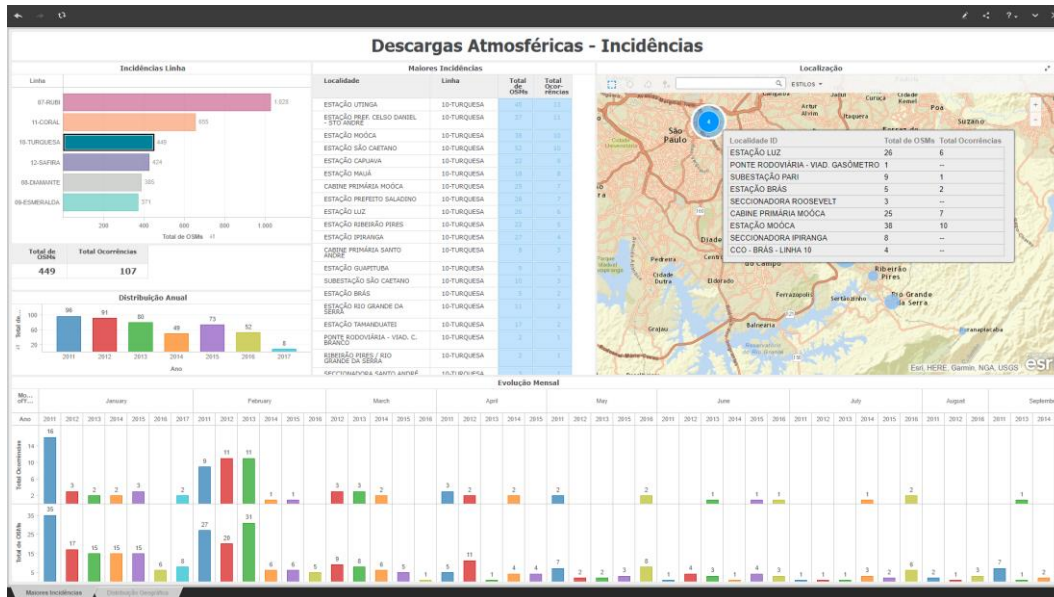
Descargas Atmosféricas - Incidências

Incidências Linha

Linha

07-RUBI 1.020
11-CORAL 655
10-TURQUESA 449
12-SAFIRA 424
08-DIAMANTE 385
09-ESMERALDA 371

200 400 600 800 1.000
Total de OSMs

| Total de OSMs | Total Ocorrências |
|---|---|
| 449 | 107 |

Distribuição Anual

96 91 80 49 73 52 8
2011 2012 2013 2014 2015 2016 2017
Ano

Maiores Incidências

| Localidade | Linha | Total de OSMs | Total Ocorrências |
|---|---|---|---|
| ESTAÇÃO UTINGA | 10-TURQUESA | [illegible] | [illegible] |
| ESTAÇÃO PREF. CELSO DANIEL - STO ANDRE | 10-TURQUESA | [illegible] | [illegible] |
| ESTAÇÃO MOÓCA | 10-TURQUESA | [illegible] | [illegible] |
| ESTAÇÃO SÃO CAETANO | 10-TURQUESA | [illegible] | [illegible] |
| ESTAÇÃO CAPUAVA | 10-TURQUESA | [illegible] | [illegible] |
| ESTAÇÃO MAUÁ | 10-TURQUESA | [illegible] | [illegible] |
| CABINE PRIMÁRIA MOÓCA | 10-TURQUESA | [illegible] | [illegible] |
| ESTAÇÃO PREFEITO SALADINO | 10-TURQUESA | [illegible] | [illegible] |
| ESTAÇÃO LUZ | 10-TURQUESA | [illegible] | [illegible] |
| ESTAÇÃO RIBEIRÃO PIRES | 10-TURQUESA | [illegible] | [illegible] |
| ESTAÇÃO IPIRANGA | 10-TURQUESA | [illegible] | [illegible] |
| CABINE PRIMÁRIA SANTO ANDRÉ | 10-TURQUESA | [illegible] | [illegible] |
| ESTAÇÃO GUAPITUBA | 10-TURQUESA | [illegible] | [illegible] |
| SUBESTAÇÃO SÃO CAETANO | 10-TURQUESA | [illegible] | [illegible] |
| ESTAÇÃO BRÁS | 10-TURQUESA | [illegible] | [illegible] |
| ESTAÇÃO RIO GRANDE DA SERRA | 10-TURQUESA | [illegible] | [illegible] |
| ESTAÇÃO TAMANDUATEI | 10-TURQUESA | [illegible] | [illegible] |
| PONTE RODOVIÁRIA - VIAD. C. BRANCO | 10-TURQUESA | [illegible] | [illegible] |
| RIBEIRÃO PIRES / RIO GRANDE DA SERRA | 10-TURQUESA | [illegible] | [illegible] |
| SECCIONADORA SANTO ANDRÉ | 10-TURQUESA | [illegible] | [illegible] |

Localização

ESTILOS

| Localidade ID | Total de OSMs | Total Ocorrências |
|---|---|---|
| ESTAÇÃO LUZ | 26 | 6 |
| PONTE RODOVIÁRIA - VIAD. GASÔMETRO | 1 | -- |
| SUBESTAÇÃO PARI | 9 | 1 |
| ESTAÇÃO BRÁS | 5 | 2 |
| SECCIONADORA ROOSEVELT | 3 | -- |
| CABINE PRIMÁRIA MOÓCA | 25 | 7 |
| ESTAÇÃO MOÓCA | 38 | 10 |
| SECCIONADORA IPIRANGA | 8 | -- |
| CCO - BRÁS - LINHA 10 | 4 | -- |

São Paulo Poá Suzano Ribeirão Pires Rio Grande da Serra Ferrazópolis Grajaú Cidade Dutra Eldorado Pedreira Diadema
Esri, HERE, Garmin, NGA, USGS

Evolução Mensal

January February March April May June July August September

Ano 2011 2012 2013 2014 2015 2016 2017

Total Ocorrências
16 3 2 2 3 2 9 11 11 1 1 3 3 2 3 2 2 2 2 1 1 1 1 2 1

Total de OSMs
35 17 15 15 15 6 8 27 20 31 6 6 5 9 8 6 5 1 5 11 1 4 4 7 2 2 3 8 1 4 3 1 4 3 1 1 1 3 2 6 2 1 3 7 1 2

Maiores Incidências | Distribuição Geográfica